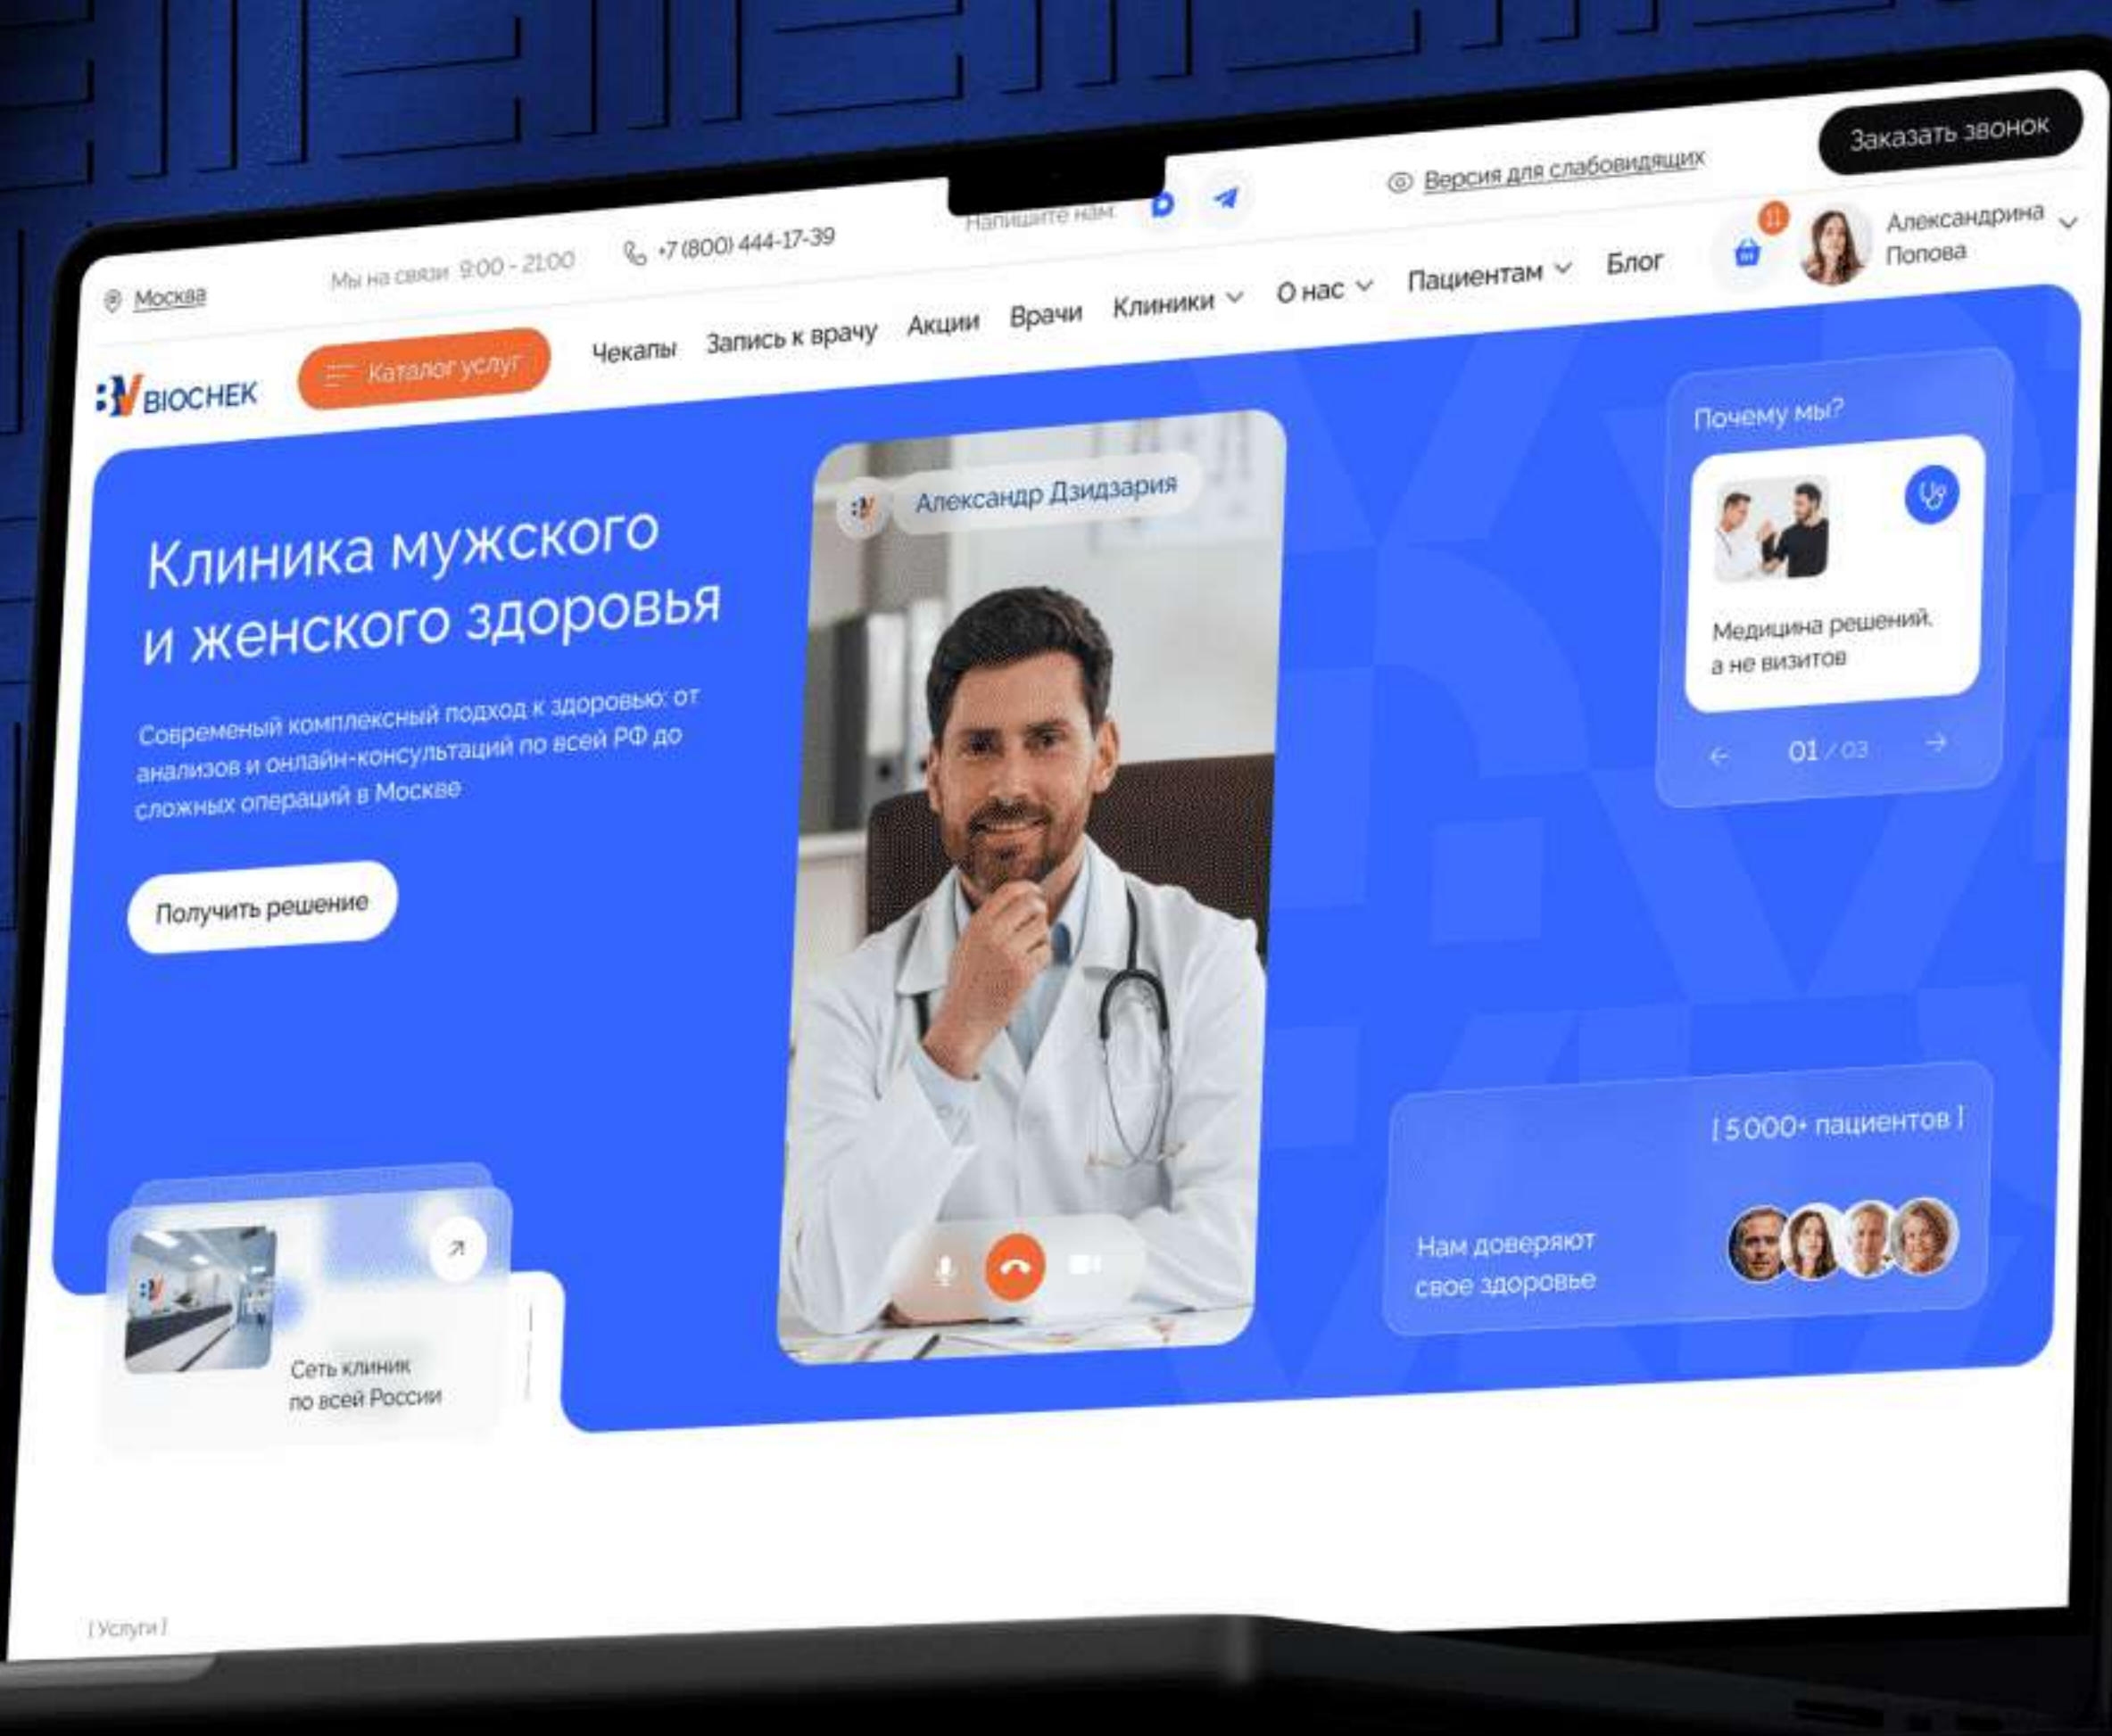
Москва Мы на связи 9:00 - 21:00 +7 (800) 444-17-39 Напишите нам: Версия для слабовидящих Заказать звонок

11 Александрина Попова

BIOCHEK Каталог услуг Чекапы Запись к врачу Акции Врачи Клиники О нас Пациентам Блог

Клиника мужского и женского здоровья

Современый комплексный подход к здоровью: от анализов и онлайн-консультаций по всей РФ до сложных операций в Москве

Получить решение

Александр Дзидзария

Почему мы?

Медицина решений, а не визитов

01 / 03

[ 5000+ пациентов ]

Нам доверяют свое здоровье

Сеть клиник по всей России

[ Услуги ]